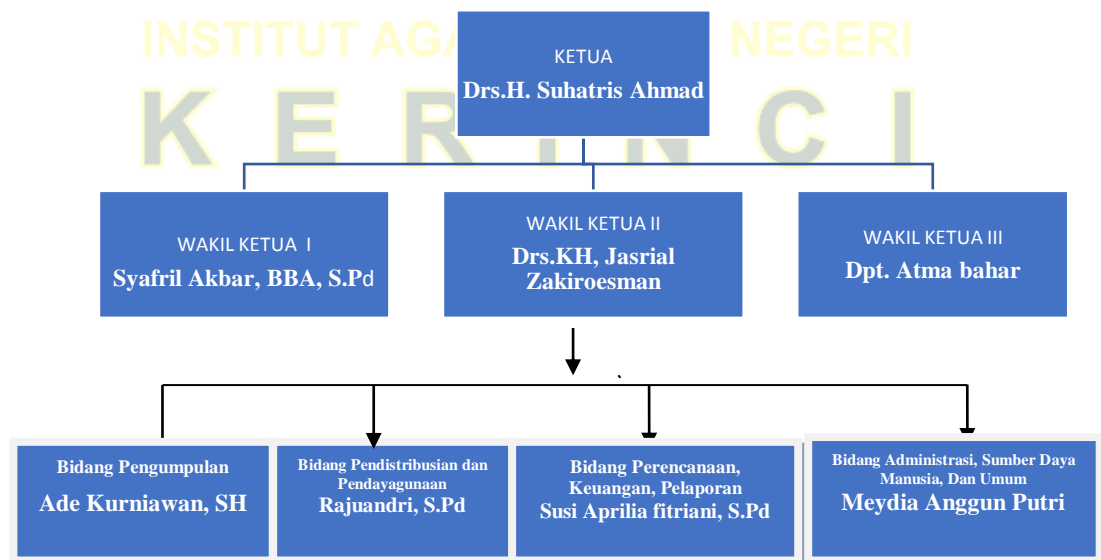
INSTITUT AGA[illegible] NEGERI
K E R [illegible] N C I

KETUA
Drs.H. Suhatris Ahmad

WAKIL KETUA I
Syafril Akbar, BBA, S.Pd

WAKIL KETUA II
Drs.KH, Jasrial Zakiroesman

WAKIL KETUA III
Dpt. Atma bahar

Bidang Pengumpulan
Ade Kurniawan, SH

Bidang Pendistribusian dan Pendayagunaan
Rajuandri, S.Pd

Bidang Perencanaan, Keuangan, Pelaporan
Susi Aprilia fitriani, S.Pd

Bidang Administrasi, Sumber Daya Manusia, Dan Umum
Meydia Anggun Putri